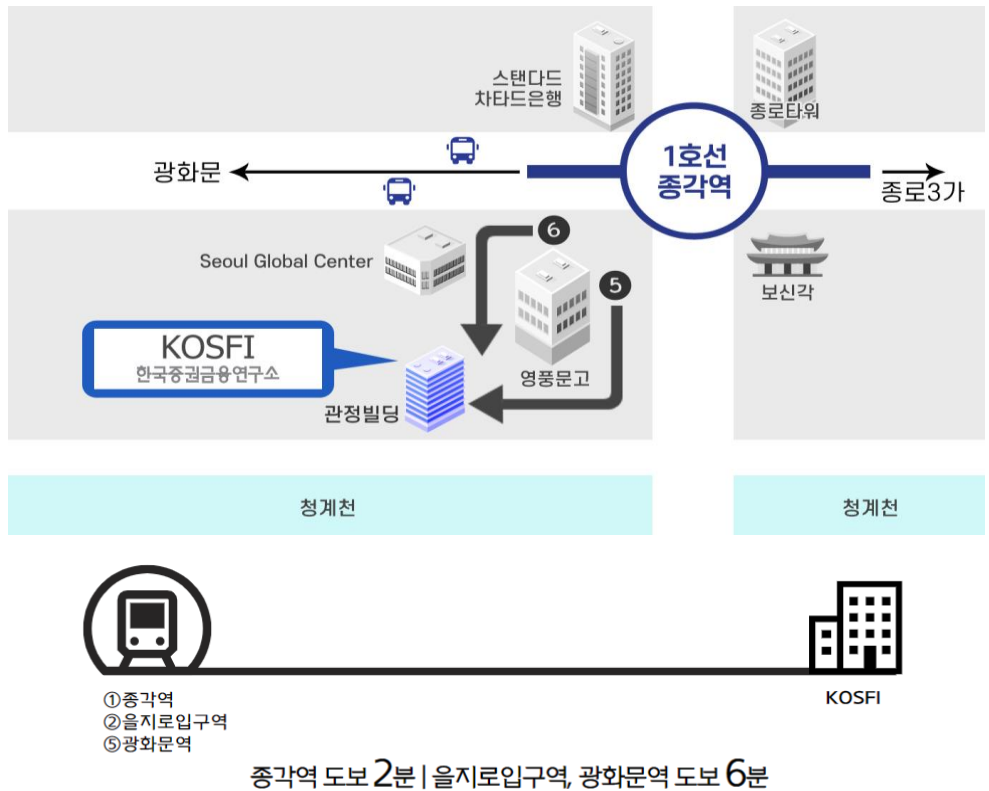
스탠다드
차타드은행

종로타워

광화문

1호선
종각역

종로3가

6

Seoul Global Center

5

보신각

KOSFI
한국증권금융연구소

영풍문고

관정빌딩

청계천

청계천

①종각역
②을지로입구역
⑤광화문역

KOSFI

종각역 도보 2분 | 을지로입구역, 광화문역 도보 6분